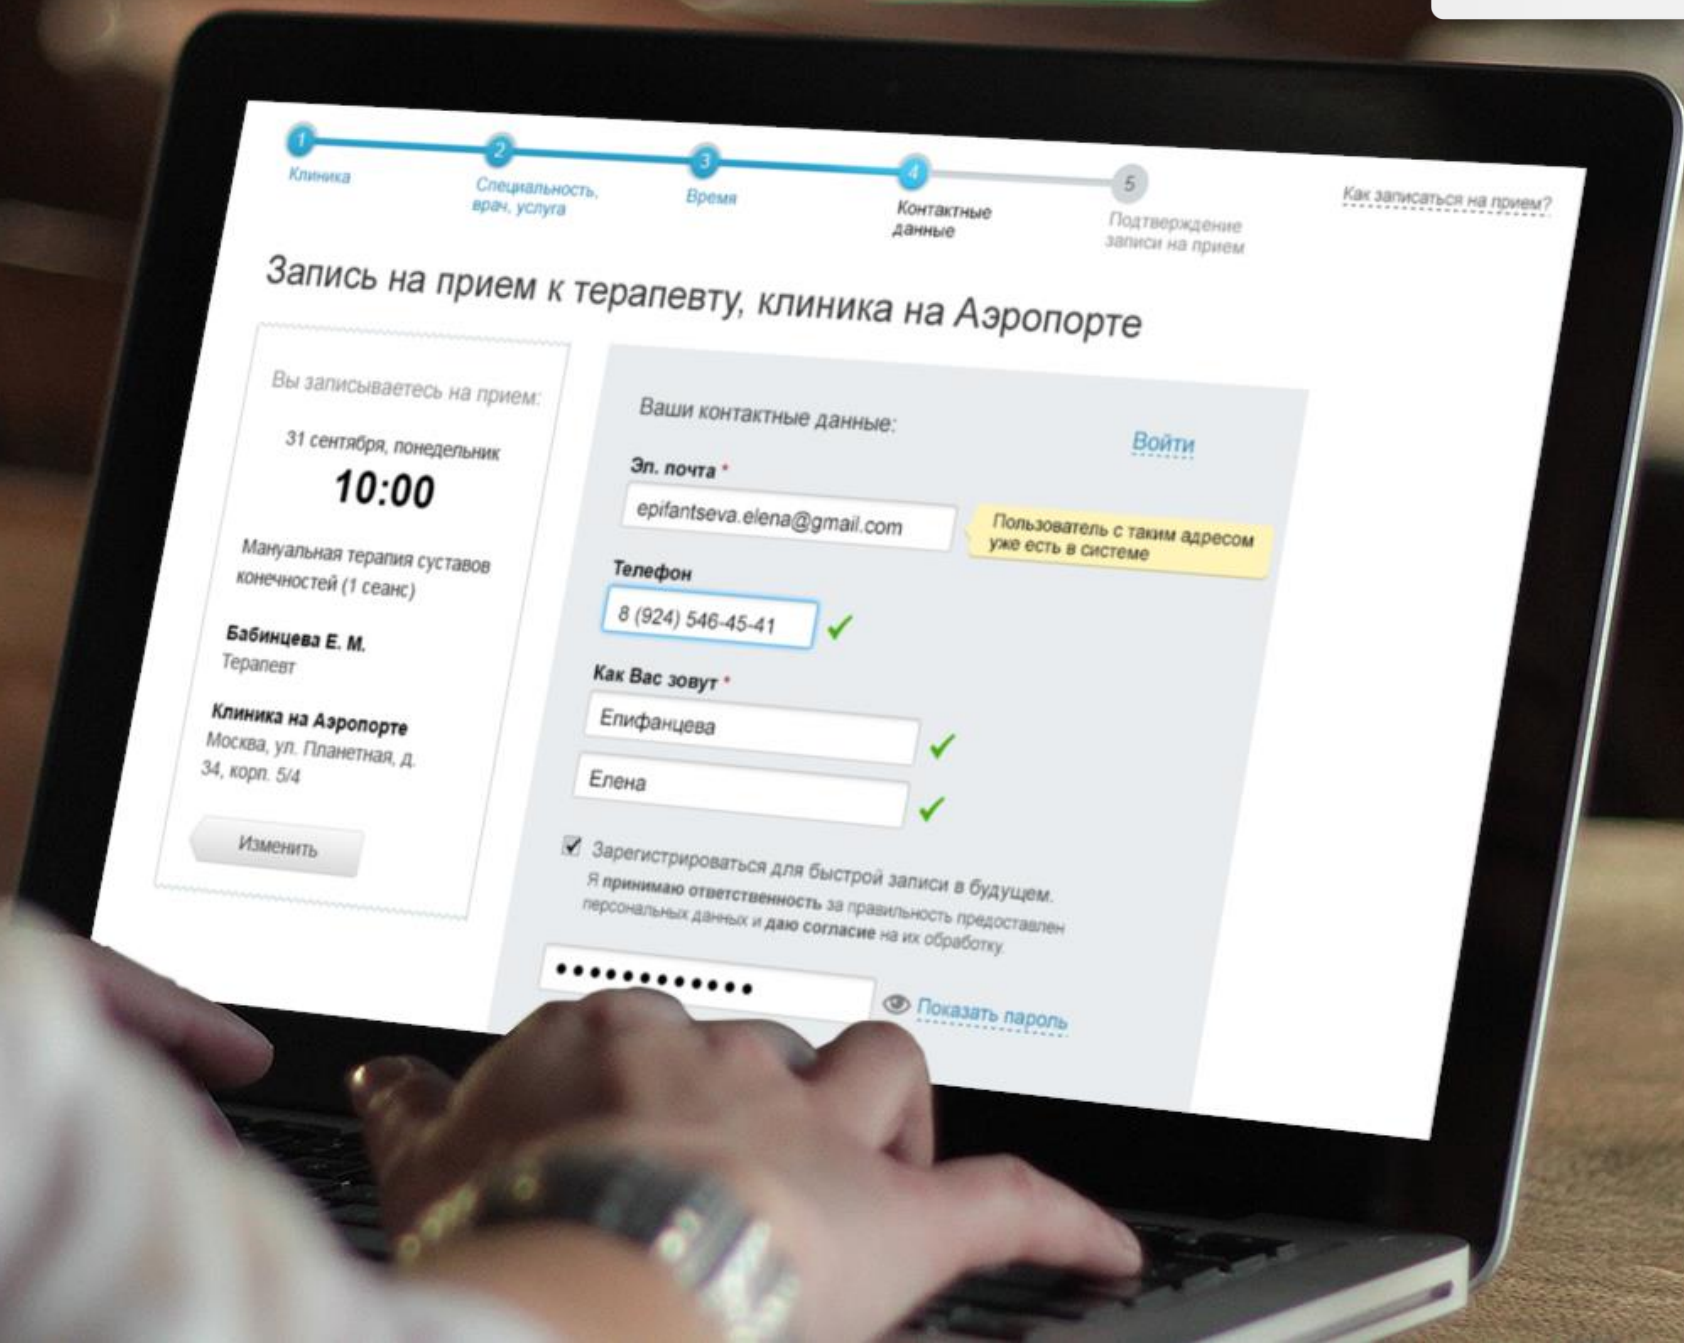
1 Клиника
2 Специальность, врач, услуга
3 Время
4 Контактные данные
5 Подтверждение записи на прием

Как записаться на прием?

Запись на прием к терапевту, клиника на Аэропорте

Вы записываетесь на прием:

31 сентября, понедельник

10:00

Мануальная терапия суставов конечностей (1 сеанс)

Бабинцева Е. М.
Терапевт

Клиника на Аэропорте
Москва, ул. Планетная, д. 34, корп. 5/4

Изменить

Ваши контактные данные:

Войти

Эл. почта *

epifantseva.elena@gmail.com

Пользователь с таким адресом уже есть в системе

Телефон

8 (924) 546-45-41

Как Вас зовут *

Епифанцева

Елена

Зарегистрироваться для быстрой записи в будущем.

Я принимаю ответственность за правильность предоставлен персональных данных и даю согласие на их обработку.

••••••••••••

Показать пароль